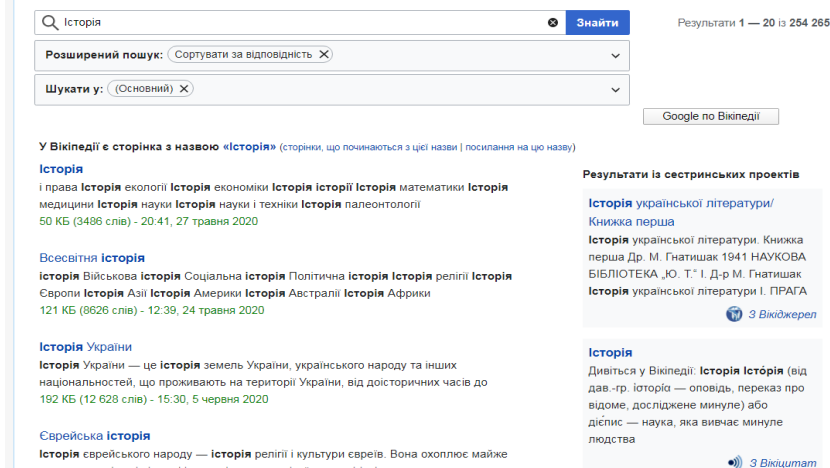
Історія

Знайти

Результати 1 — 20 із 254 265

Розширений пошук: Сортувати за відповідність

Шукати у: (Основний)

Google по Вікіпедії

У Вікіпедії є сторінка з назвою «Історія» (сторінки, що починаються з цієї назви | посилання на цю назву)

Історія
і права Історія екології Історія економіки Історія історії Історія математики Історія медицини Історія науки Історія науки і техніки Історія палеонтології
50 КБ (3486 слів) - 20:41, 27 травня 2020

Всесвітня історія
історія Військова історія Соціальна історія Політична історія Історія релігії Історія Європи Історія Азії Історія Америки Історія Австралії Історія Африки
121 КБ (8626 слів) - 12:39, 24 травня 2020

Історія України
Історія України — це історія земель України, українського народу та інших національностей, що проживають на території України, від доісторичних часів до
192 КБ (12 628 слів) - 15:30, 5 червня 2020

Єврейська історія
Історія єврейського народу — історія релігії і культури євреїв. Вона охоплює майже

Результати із сестринських проектів

Історія української літератури/ Книжка перша
Історія української літератури. Книжка перша Др. М. Гнатишак 1941 НАУКОВА БІБЛІОТЕКА „Ю. Т." І. Д-р М. Гнатишак Історія української літератури І. ПРАГА
З Вікіджерел

Історія
Дивіться у Вікіпедії: Історія Істо́рія (від дав.-гр. ἱστορία — оповідь, переказ про відоме, досліджене минуле) або діє́пис — наука, яка вивчає минуле людства
З Вікіцитат